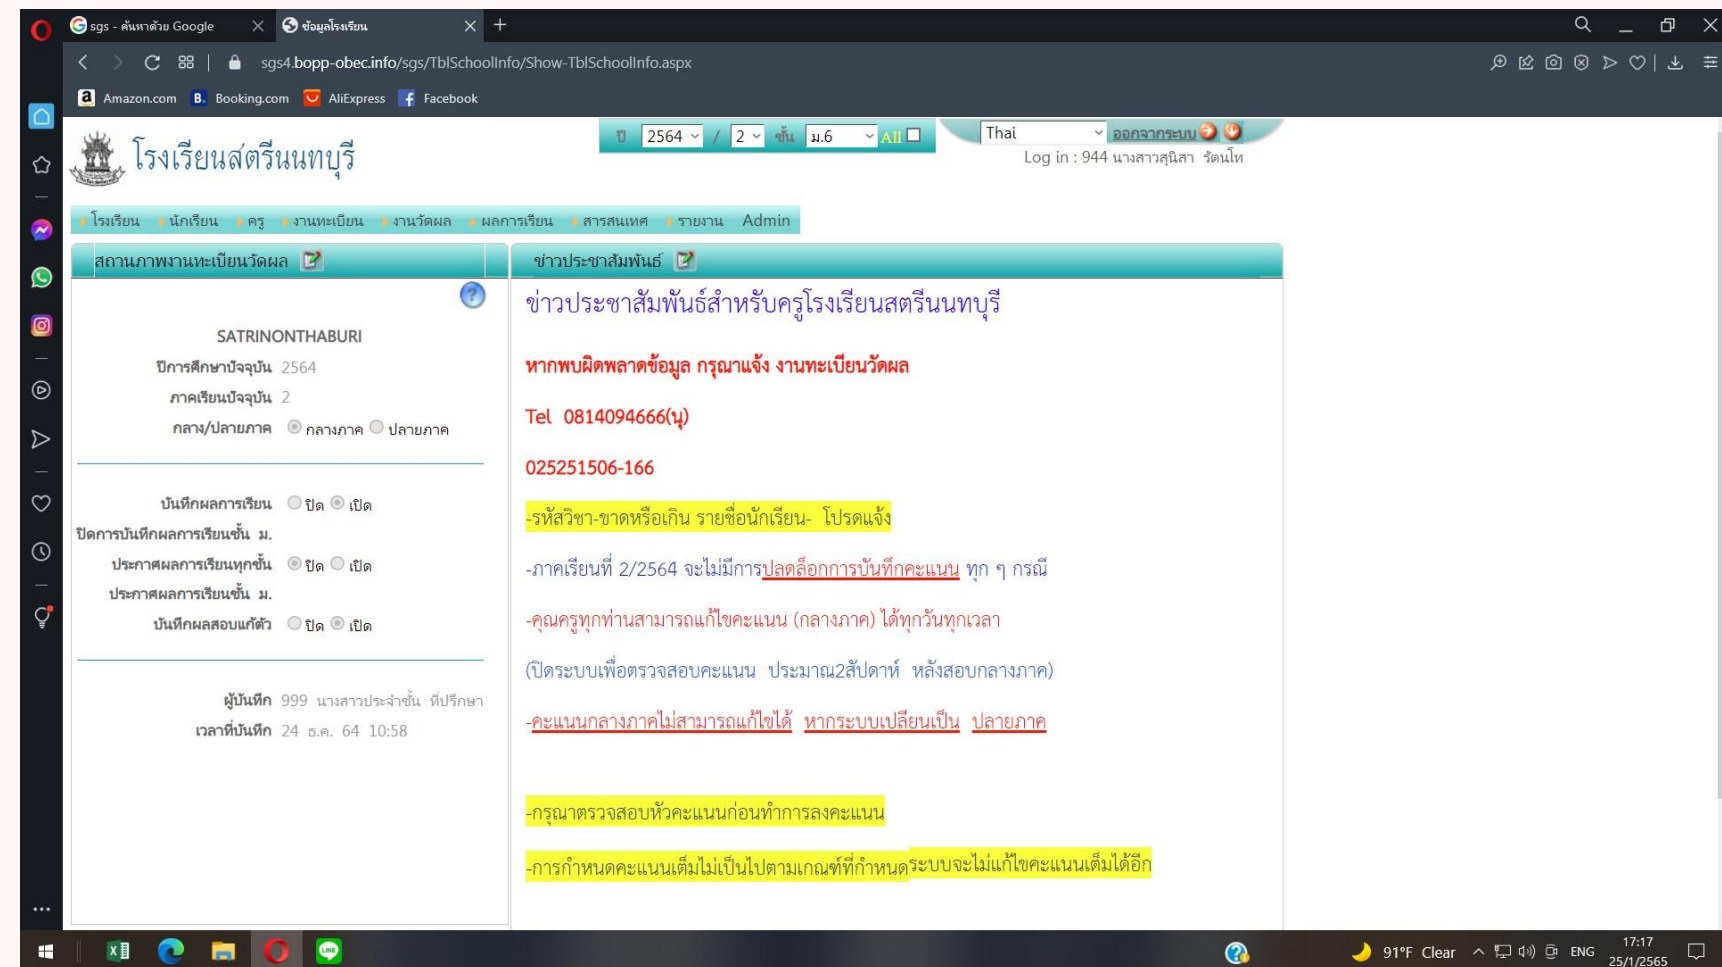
sgs - ค้นหาด้วย Google
ข้อมูลโรงเรียน
sgs4.bopp-obec.info/sgs/TblSchoolInfo/Show-TblSchoolInfo.aspx
Amazon.com Booking.com AliExpress Facebook

โรงเรียนสตรีนนทบุรี

ปี 2564 / 2 ชั้น ม.6 All
Thai ออกจากระบบ
Log in : 944 นางสาวสุนิสา รัตนโท

โรงเรียน นักเรียน ครู งานทะเบียน งานวัดผล ผลการเรียน สารสนเทศ รายงาน Admin

สถานภาพงานทะเบียนวัดผล

SATRINONTHABURI
ปีการศึกษาปัจจุบัน 2564
ภาคเรียนปัจจุบัน 2
กลาง/ปลายภาค กลางภาค ปลายภาค

บันทึกผลการเรียน ปิด เปิด
ปิดการบันทึกผลการเรียนชั้น ม.
ประกาศผลการเรียนทุกชั้น ปิด เปิด
ประกาศผลการเรียนชั้น ม.
บันทึกผลสอบแก้ตัว ปิด เปิด

ผู้บันทึก 999 นางสาวประจำชั้น ที่ปรึกษา
เวลาที่บันทึก 24 ธ.ค. 64 10:58

ข่าวประชาสัมพันธ์

ข่าวประชาสัมพันธ์สำหรับครูโรงเรียนสตรีนนทบุรี

หากพบผิดพลาดข้อมูล กรุณาแจ้ง งานทะเบียนวัดผล

Tel 0814094666(นุ)

025251506-166

-รหัสวิชา-ขาดหรือเกิน รายชื่อนักเรียน- โปรดแจ้ง

-ภาคเรียนที่ 2/2564 จะไม่มีการปลดล็อกการบันทึกคะแนน ทุก ๆ กรณี

-คุณครูทุกท่านสามารถแก้ไขคะแนน (กลางภาค) ได้ทุกวันทุกเวลา

(ปิดระบบเพื่อตรวจสอบคะแนน ประมาณ2สัปดาห์ หลังสอบกลางภาค)

-คะแนนกลางภาคไม่สามารถแก้ไขได้ หากระบบเปลี่ยนเป็น ปลายภาค

-กรุณาตรวจสอบหัวคะแนนก่อนทำการลงคะแนน

-การกำหนดคะแนนเต็มไม่เป็นไปตามเกณฑ์ที่กำหนดระบบจะไม่แก้ไขคะแนนเต็มได้อีก

91°F Clear ENG 17:17 25/1/2565